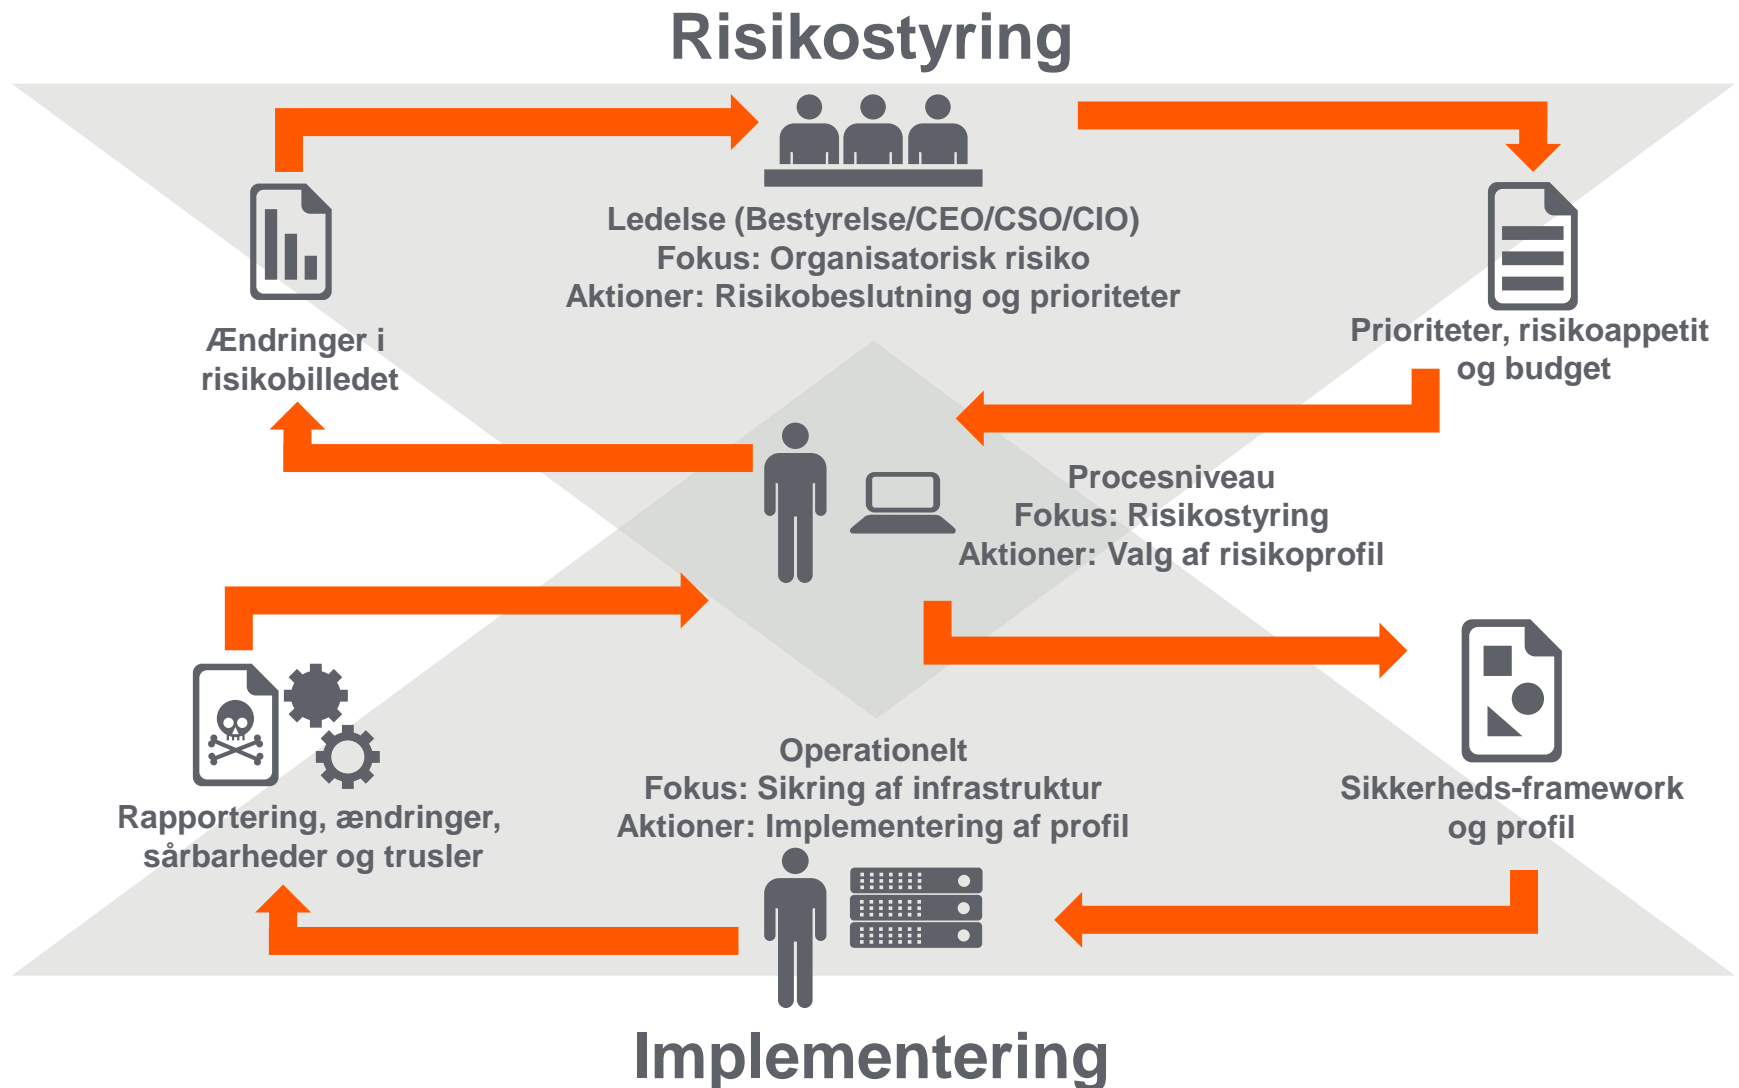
Risikostyring

Ledelse (Bestyrelse/CEO/CSO/CIO)
Fokus: Organisatorisk risiko
Aktioner: Risikobeslutning og prioriteter

Ændringer i risikobilledet

Prioriteter, risikoappetit og budget

Procesniveau
Fokus: Risikostyring
Aktioner: Valg af risikoprofil

Rapportering, ændringer, sårbarheder og trusler

Operationelt
Fokus: Sikring af infrastruktur
Aktioner: Implementering af profil

Sikkerheds-framework og profil

Implementering